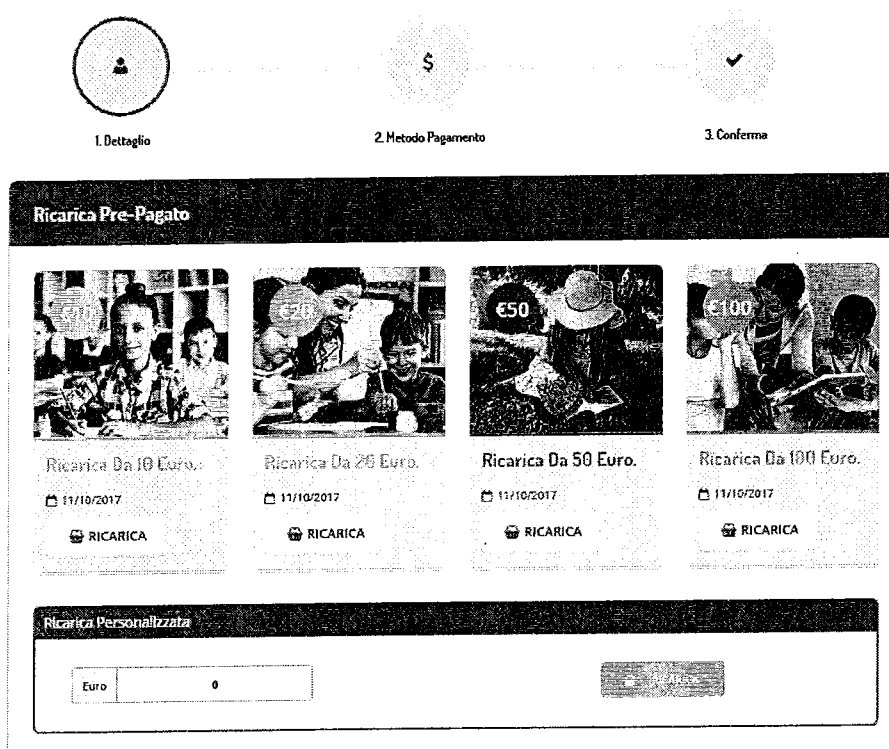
$

1. Dettaglio

2. Metodo Pagamento

3. Conferma

Ricarica Pre-Pagato

€10

€20

€50

€100

Ricarica Da 10 Euro.

11/10/2017

RICARICA

Ricarica Da 20 Euro.

11/10/2017

RICARICA

Ricarica Da 50 Euro.

11/10/2017

RICARICA

Ricarica Da 100 Euro.

11/10/2017

RICARICA

Ricarica Personalizzata

Euro

0

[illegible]